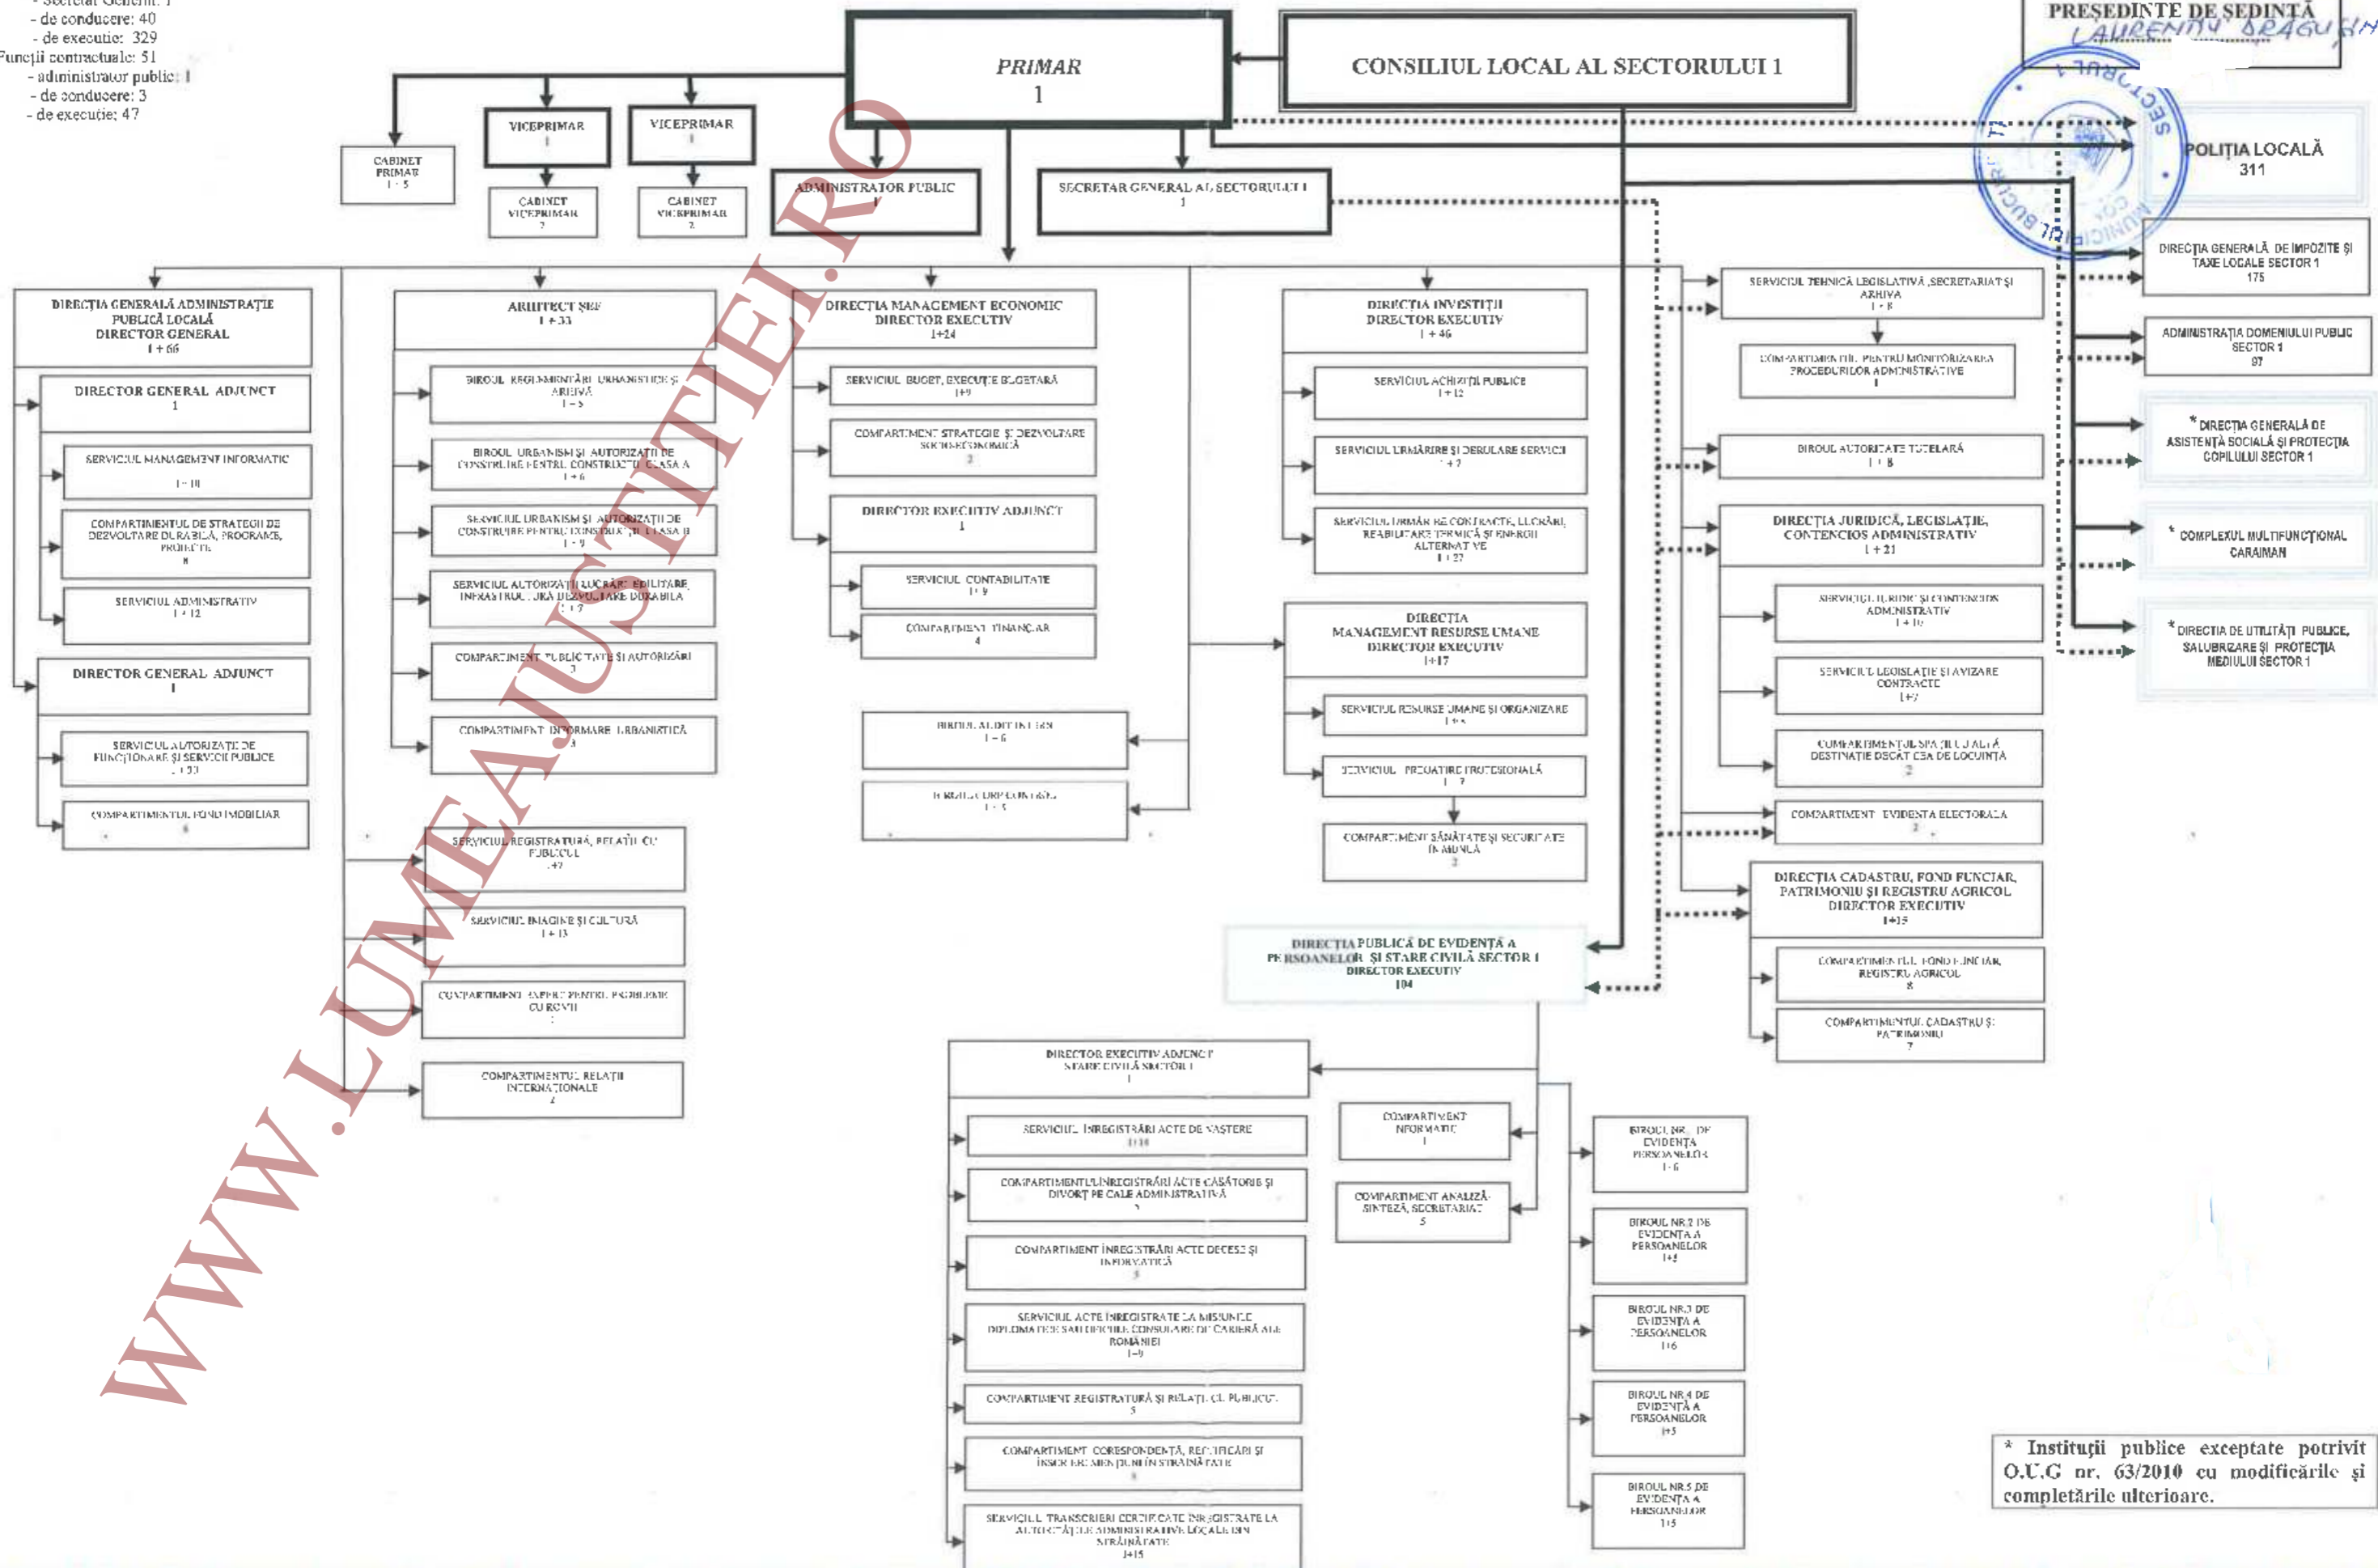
- Secretar General: 1
- de conducere: 40
- de execuţie: 329
Funcţii contractuale: 51
- administrator public: 1
- de conducere: 3
- de execuţie: 47

PREŞEDINTE DE ŞEDINŢĂ
LAURENŢIU DRAGU

PRIMAR
1

CONSILIUL LOCAL AL SECTORULUI 1

CABINET PRIMAR
1 + 5

VICEPRIMAR
1

VICEPRIMAR
1

CABINET VICEPRIMAR
2

CABINET VICEPRIMAR
2

ADMINISTRATOR PUBLIC
1

SECRETAR GENERAL AL SECTORULUI 1
1

POLIŢIA LOCALĂ
311

DIRECŢIA GENERALĂ DE IMPOZITE ŞI TAXE LOCALE SECTOR 1
175

ADMINISTRAŢIA DOMENIULUI PUBLIC SECTOR 1
97

* DIRECŢIA GENERALĂ DE ASISTENŢĂ SOCIALĂ ŞI PROTECŢIA COPILULUI SECTOR 1

* COMPLEXUL MULTIFUNCŢIONAL CARAIMAN

* DIRECŢIA DE UTILITĂŢI PUBLICE, SALUBRIZARE ŞI PROTECŢIA MEDIULUI SECTOR 1

DIRECŢIA GENERALĂ ADMINISTRAŢIE PUBLICĂ LOCALĂ
DIRECTOR GENERAL
1 + 66

DIRECTOR GENERAL ADJUNCT
1

SERVICIUL MANAGEMENT INFORMATIC
1 + 11

COMPARTIMENTUL DE STRATEGII DE DEZVOLTARE DURABILĂ, PROGRAME, PROIECTE
8

SERVICIUL ADMINISTRATIV
1 + 12

DIRECTOR GENERAL ADJUNCT
1

SERVICIUL AUTORIZAŢII DE FUNCŢIONARE ŞI SERVICII PUBLICE
1 + 23

COMPARTIMENTUL FOND IMOBILIAR
6

ARHITECT ŞEF
1 + 33

BIROUL REGLEMENTĂRI URBANISTICE ŞI ARHIVĂ
1 + 5

BIROUL URBANISM ŞI AUTORIZAŢII DE CONSTRUIRE PENTRU CONSTRUCŢII CLASA A
1 + 6

SERVICIUL URBANISM ŞI AUTORIZAŢII DE CONSTRUIRE PENTRU CONSTRUCŢII CLASA B
1 + 9

SERVICIUL AUTORIZAŢII LUCRĂRI EDILITARE, INFRASTRUCTURĂ DEZVOLTARE DURABILĂ
1 + 7

COMPARTIMENT PUBLICITATE ŞI AUTORIZĂRI
3

COMPARTIMENT INFORMARE URBANISTICĂ
3

SERVICIUL REGISTRATURĂ, RELAŢII CU PUBLICUL
1 + 7

SERVICIUL IMAGINE ŞI CULTURĂ
1 + 13

COMPARTIMENT EXPERT PENTRU PROBLEME CU ROMII
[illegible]

COMPARTIMENTUL RELAŢII INTERNAŢIONALE
4

DIRECŢIA MANAGEMENT ECONOMIC
DIRECTOR EXECUTIV
1+24

SERVICIUL BUGET, EXECUŢIE BUGETARĂ
1+9

COMPARTIMENT STRATEGIE ŞI DEZVOLTARE SOCIO-ECONOMICĂ
2

DIRECTOR EXECUTIV ADJUNCT
1

SERVICIUL CONTABILITATE
1 + 9

COMPARTIMENT FINANCIAR
4

BIROUL AUDIT INTERN
1 + 6

BIROUL CORP CONTROL
1 + 5

DIRECŢIA INVESTIŢII
DIRECTOR EXECUTIV
1 + 46

SERVICIUL ACHIZIŢII PUBLICE
1 + 12

SERVICIUL URMĂRIRE ŞI DERULARE SERVICII
1 + 7

SERVICIUL URMĂRIRE CONTRACTE LUCRĂRI, REABILITARE TERMICĂ ŞI ENERGII ALTERNATIVE
1 + 27

DIRECŢIA MANAGEMENT RESURSE UMANE
DIRECTOR EXECUTIV
1+17

SERVICIUL RESURSE UMANE ŞI ORGANIZARE
1 + 8

SERVICIUL PREGĂTIRE PROFESIONALĂ
1 + 7

COMPARTIMENT SĂNĂTATE ŞI SECURITATE ÎN MUNCĂ
2

SERVICIUL TEHNICĂ LEGISLATIVĂ, SECRETARIAT ŞI ARHIVĂ
1 + 8

COMPARTIMENTUL PENTRU MONITORIZAREA PROCEDURILOR ADMINISTRATIVE
1

BIROUL AUTORITATE TUTELARĂ
1 + 8

DIRECŢIA JURIDICĂ, LEGISLAŢIE, CONTENCIOS ADMINISTRATIV
1 + 21

SERVICIUL JURIDIC ŞI CONTENCIOS ADMINISTRATIV
1 + 10

SERVICIUL LEGISLAŢIE ŞI AVIZARE CONTRACTE
1+7

COMPARTIMENTUL SPAŢII CU ALTĂ DESTINAŢIE DECÂT CEA DE LOCUINŢĂ
2

COMPARTIMENT EVIDENŢA ELECTORALĂ
2

DIRECŢIA CADASTRU, FOND FUNCIAR, PATRIMONIU ŞI REGISTRU AGRICOL
DIRECTOR EXECUTIV
1+15

COMPARTIMENTUL FOND FUNCIAR, REGISTRU AGRICOL
8

COMPARTIMENTUL CADASTRU ŞI PATRIMONIU
7

DIRECŢIA PUBLICĂ DE EVIDENŢĂ A PERSOANELOR ŞI STARE CIVILĂ SECTOR 1
DIRECTOR EXECUTIV
104

DIRECTOR EXECUTIV ADJUNCT STARE CIVILĂ SECTOR 1
1

SERVICIUL ÎNREGISTRĂRI ACTE DE NAŞTERE
1+14

COMPARTIMENTUL ÎNREGISTRĂRI ACTE CĂSĂTORIE ŞI DIVORŢ PE CALE ADMINISTRATIVĂ
5

COMPARTIMENT ÎNREGISTRĂRI ACTE DECESE ŞI INFORMATICĂ
3

SERVICIUL ACTE ÎNREGISTRATE LA MISIUNILE DIPLOMATICE SAU OFICIILE CONSULARE DE CARIERĂ ALE ROMÂNIEI
1+9

COMPARTIMENT REGISTRATURĂ ŞI RELAŢII CU PUBLICUL
5

COMPARTIMENT CORESPONDENŢĂ, RECTIFICĂRI ŞI ÎNSCRIERI MENŢIUNI ÎN STRĂINĂTATE
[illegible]

SERVICIUL TRANSCRIERI CERTIFICATE ÎNREGISTRATE LA AUTORITĂŢILE ADMINISTRATIVE LOCALE DIN STRĂINĂTATE
1+15

COMPARTIMENT INFORMATIC
1

COMPARTIMENT ANALIZĂ-SINTEZĂ, SECRETARIAT
5

BIROUL NR. 1 DE EVIDENŢA PERSOANELOR
1+6

BIROUL NR.2 DE EVIDENŢA PERSOANELOR
1+5

BIROUL NR.3 DE EVIDENŢA PERSOANELOR
1+6

BIROUL NR.4 DE EVIDENŢA PERSOANELOR
1+5

BIROUL NR.5 DE EVIDENŢA PERSOANELOR
1+5

* Instituţii publice exceptate potrivit O.U.G nr. 63/2010 cu modificările şi completările ulterioare.

WWW.LUMEAJUSTITIEI.RO